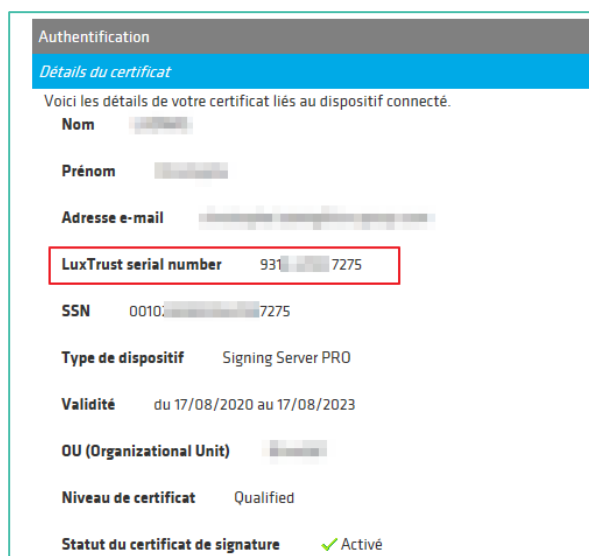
Authentification

Détails du certificat

Voici les détails de votre certificat liés au dispositif connecté.

Nom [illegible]

Prénom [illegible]

Adresse e-mail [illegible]

LuxTrust serial number 931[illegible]7275

SSN 0010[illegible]7275

Type de dispositif Signing Server PRO

Validité du 17/08/2020 au 17/08/2023

OU (Organizational Unit) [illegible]

Niveau de certificat Qualified

Statut du certificat de signature ✓ Activé